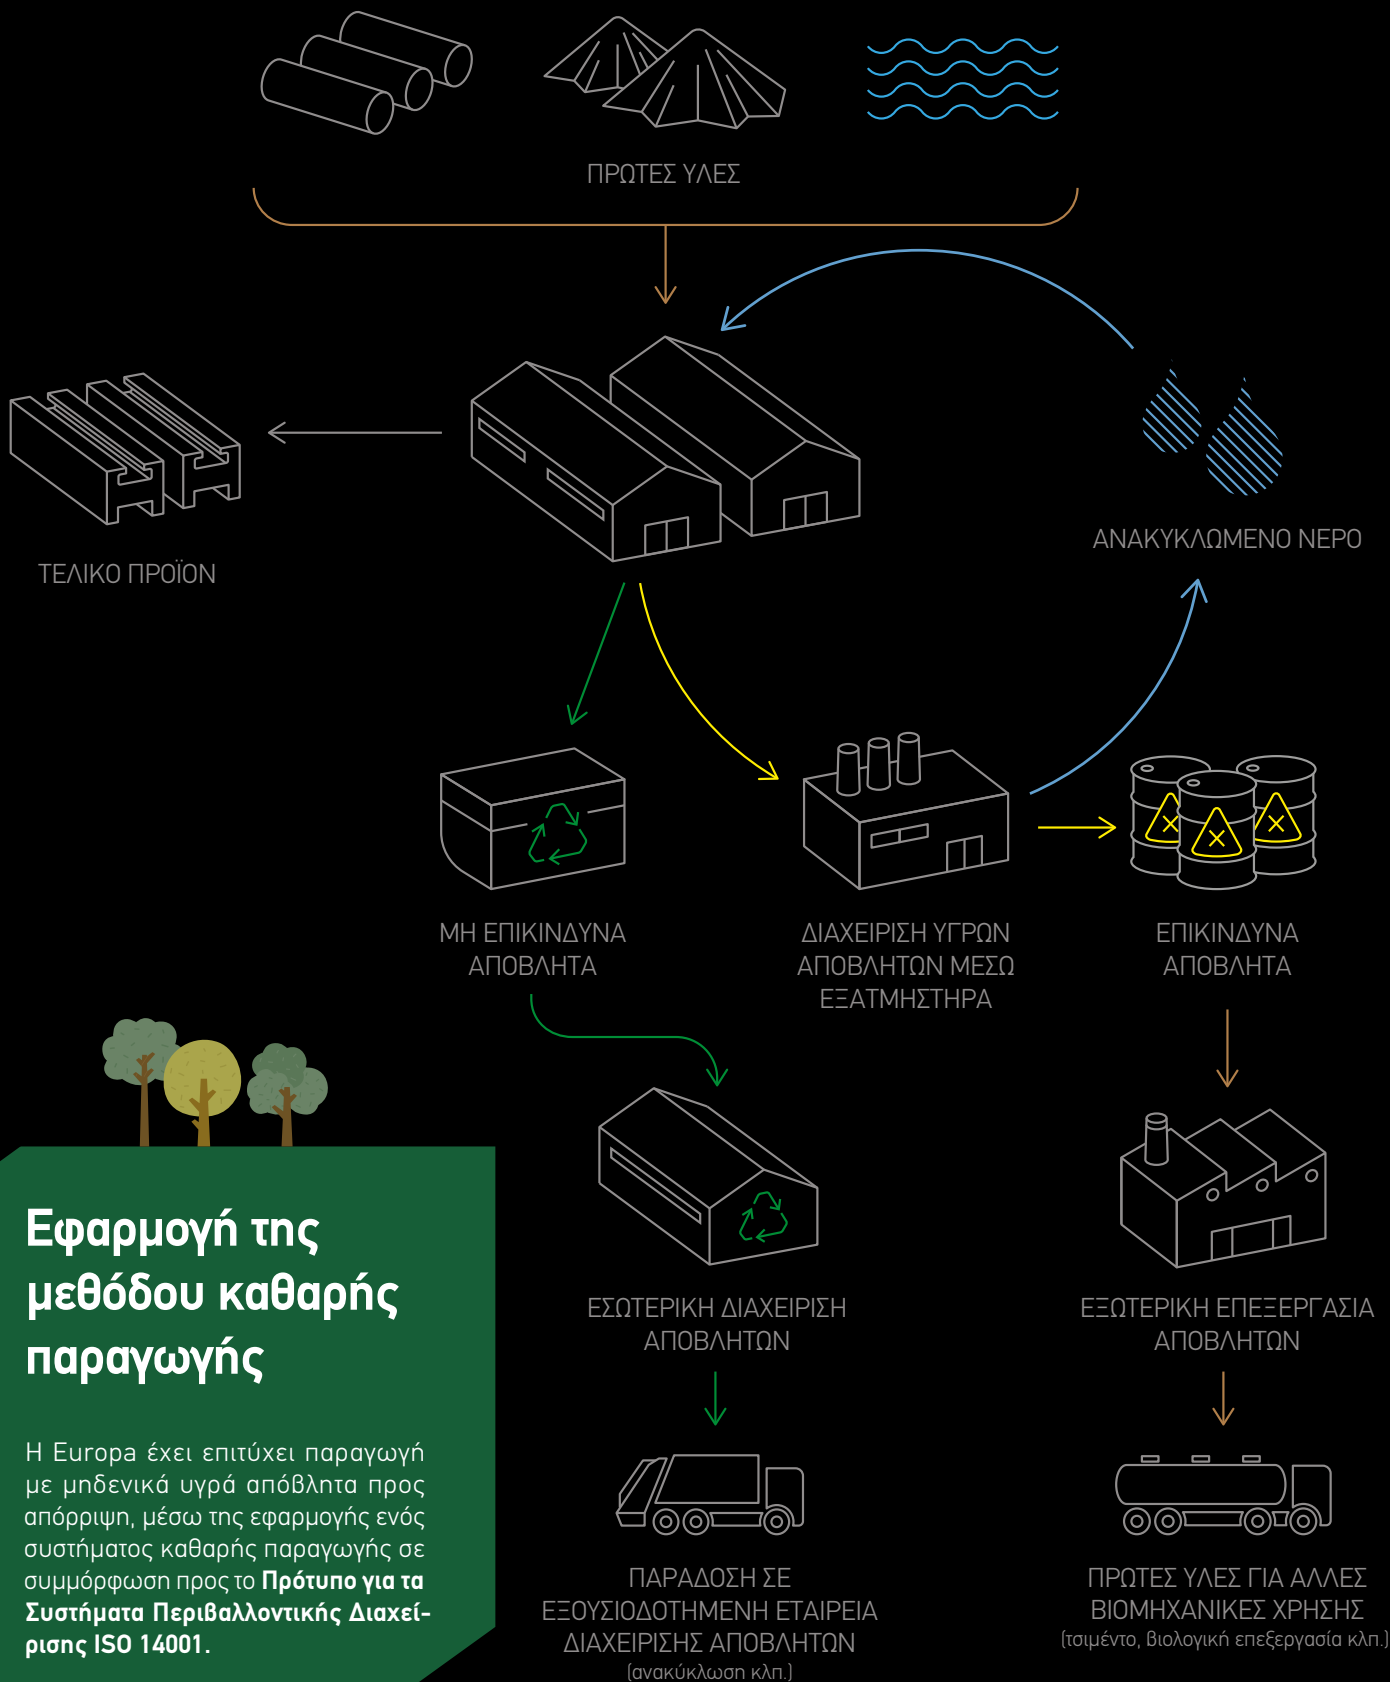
ΠΡΩΤΕΣ ΥΛΕΣ

ΤΕΛΙΚΟ ΠΡΟΪΟΝ

ΑΝΑΚΥΚΛΩΜΕΝΟ ΝΕΡΟ

ΜΗ ΕΠΙΚΙΝΔΥΝΑ ΑΠΟΒΛΗΤΑ

ΔΙΑΧΕΙΡΙΣΗ ΥΓΡΩΝ ΑΠΟΒΛΗΤΩΝ ΜΕΣΩ ΕΞΑΤΜΗΣΤΗΡΑ

ΕΠΙΚΙΝΔΥΝΑ ΑΠΟΒΛΗΤΑ

Εφαρμογή της μεθόδου καθαρής παραγωγής

Η Europa έχει επιτύχει παραγωγή με μηδενικά υγρά απόβλητα προς απόρριψη, μέσω της εφαρμογής ενός συστήματος καθαρής παραγωγής σε συμμόρφωση προς το **Πρότυπο για τα Συστήματα Περιβαλλοντικής Διαχείρισης ISO 14001.**

ΕΣΩΤΕΡΙΚΗ ΔΙΑΧΕΙΡΙΣΗ ΑΠΟΒΛΗΤΩΝ

ΕΞΩΤΕΡΙΚΗ ΕΠΕΞΕΡΓΑΣΙΑ ΑΠΟΒΛΗΤΩΝ

ΠΑΡΑΔΟΣΗ ΣΕ ΕΞΟΥΣΙΟΔΟΤΗΜΕΝΗ ΕΤΑΙΡΕΙΑ ΔΙΑΧΕΙΡΙΣΗΣ ΑΠΟΒΛΗΤΩΝ
(ανακύκλωση κλπ.)

ΠΡΩΤΕΣ ΥΛΕΣ ΓΙΑ ΑΛΛΕΣ ΒΙΟΜΗΧΑΝΙΚΕΣ ΧΡΗΣΗΣ
(τσιμέντο, βιολογική επεξεργασία κλπ.)